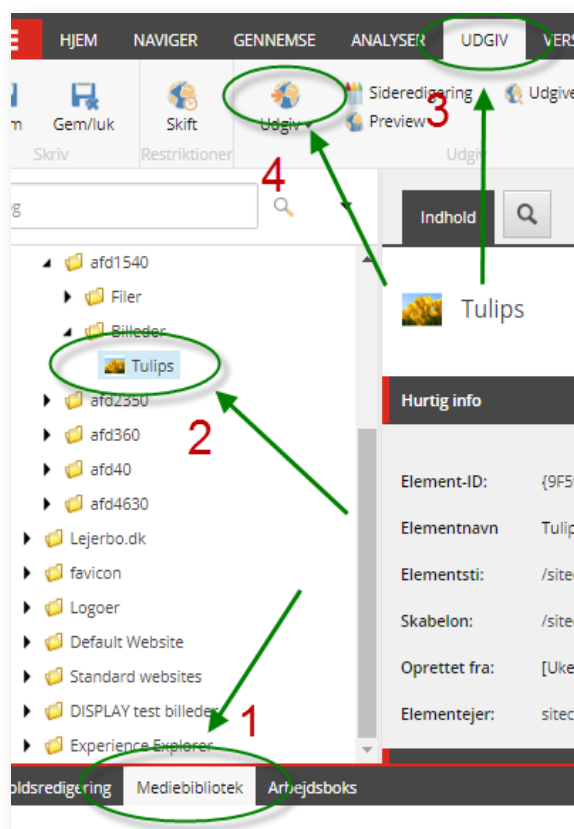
HJEM NAVIGER GENNEMSE ANALYSER UDGIV VERS

m Gem/luk Skift Udgiv Sideredigering Preview Udgiv

Skriv Restriktioner Udgi

3

4

g

Indhold

afd1540
Filer
Billeder
Tulips
afd2350
afd360
afd40
afd4630
Lejerbo.dk
favicon
Logoer
Default Website
Standard websites
DISPLAY test billeder
Experience Explorer

2

1

Tulips

Hurtig info

Element-ID: {9F5
Elementnavn Tulip
Elementsti: /sitec
Skabelon: /sitec
Oprettet fra: [Uke
Elementejer: sitec

oldsredigering Mediebibliotek Arbejdsboks